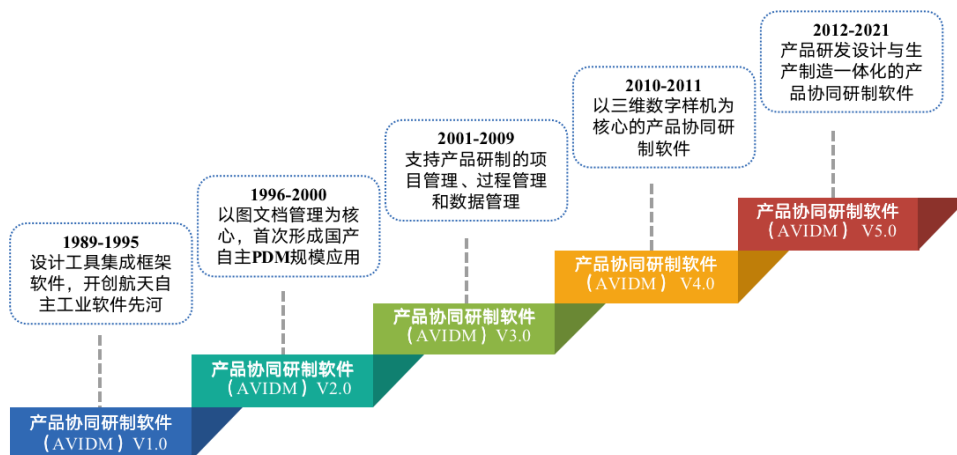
2012-2021
产品研发设计与生产制造一体化的产品协同研制软件

2010-2011
以三维数字样机为核心的产品协同研制软件

2001-2009
支持产品研制的项目管理、过程管理和数据管理

1996-2000
以图文档管理为核心，首次形成国产自主PDM规模应用

1989-1995
设计工具集成框架软件，开创航天自主工业软件先河

产品协同研制软件（AVIDM）V5.0

产品协同研制软件（AVIDM）V4.0

产品协同研制软件（AVIDM）V3.0

产品协同研制软件（AVIDM）V2.0

产品协同研制软件（AVIDM）V1.0